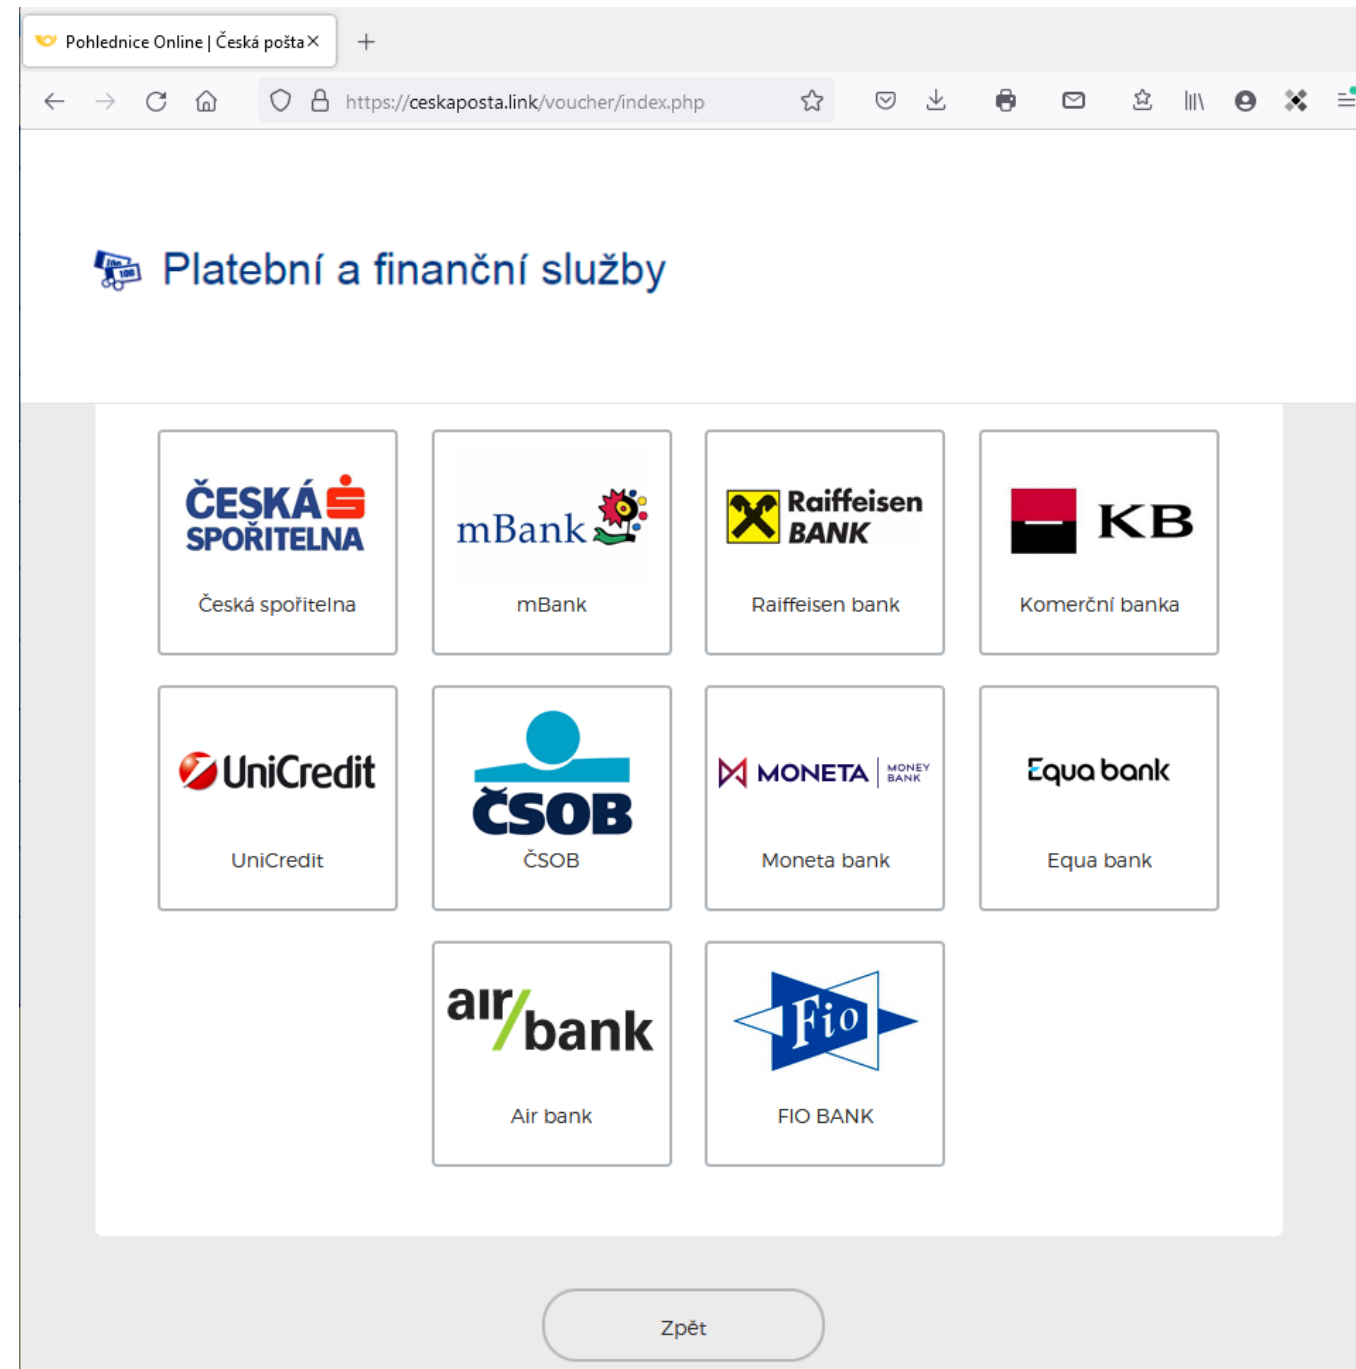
Pohlednice Online | Česká pošta

https://ceskaposta.link/voucher/index.php

Platební a finanční služby

ČESKÁ SPOŘITELNA
Česká spořitelna

mBank
mBank

Raiffeisen BANK
Raiffeisen bank

KB
Komerční banka

UniCredit
UniCredit

ČSOB
ČSOB

MONETA MONEY BANK
Moneta bank

Equa bank
Equa bank

air/bank
Air bank

Fio
FIO BANK

Zpět